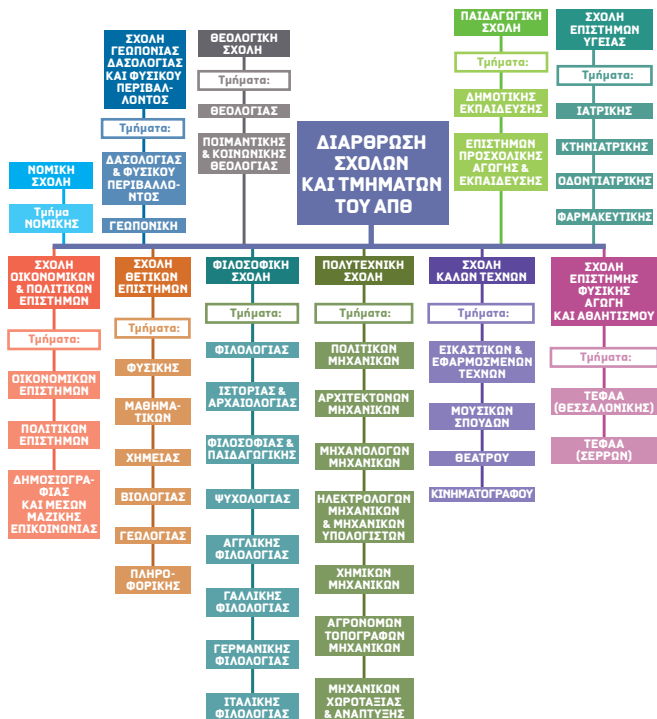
ΔΙΑΡΘΡΩΣΗ ΣΧΟΛΩΝ ΚΑΙ ΤΜΗΜΑΤΩΝ ΤΟΥ ΑΠΘ

ΝΟΜΙΚΗ ΣΧΟΛΗ
Τμήμα ΝΟΜΙΚΗΣ

ΣΧΟΛΗ ΓΕΩΠΟΝΙΑΣ ΔΑΣΟΛΟΓΙΑΣ ΚΑΙ ΦΥΣΙΚΟΥ ΠΕΡΙΒΑΛΛΟΝΤΟΣ
Τμήματα:
ΔΑΣΟΛΟΓΙΑΣ & ΦΥΣΙΚΟΥ ΠΕΡΙΒΑΛΛΟΝΤΟΣ
ΓΕΩΠΟΝΙΚΗ

ΘΕΟΛΟΓΙΚΗ ΣΧΟΛΗ
Τμήματα:
ΘΕΟΛΟΓΙΑΣ
ΠΟΙΜΑΝΤΙΚΗΣ & ΚΟΙΝΩΝΙΚΗΣ ΘΕΟΛΟΓΙΑΣ

ΠΑΙΔΑΓΩΓΙΚΗ ΣΧΟΛΗ
Τμήματα:
ΔΗΜΟΤΙΚΗΣ ΕΚΠΑΙΔΕΥΣΗΣ
ΕΠΙΣΤΗΜΩΝ ΠΡΟΣΧΟΛΙΚΗΣ ΑΓΩΓΗΣ & ΕΚΠΑΙΔΕΥΣΗΣ

ΣΧΟΛΗ ΕΠΙΣΤΗΜΩΝ ΥΓΕΙΑΣ
Τμήματα:
ΙΑΤΡΙΚΗΣ
ΚΤΗΝΙΑΤΡΙΚΗΣ
ΟΔΟΝΤΙΑΤΡΙΚΗΣ
ΦΑΡΜΑΚΕΥΤΙΚΗΣ

ΣΧΟΛΗ ΟΙΚΟΝΟΜΙΚΩΝ & ΠΟΛΙΤΙΚΩΝ ΕΠΙΣΤΗΜΩΝ
Τμήματα:
ΟΙΚΟΝΟΜΙΚΩΝ ΕΠΙΣΤΗΜΩΝ
ΠΟΛΙΤΙΚΩΝ ΕΠΙΣΤΗΜΩΝ
ΔΗΜΟΣΙΟΓΡΑΦΙΑΣ ΚΑΙ ΜΕΣΩΝ ΜΑΖΙΚΗΣ ΕΠΙΚΟΙΝΩΝΙΑΣ

ΣΧΟΛΗ ΘΕΤΙΚΩΝ ΕΠΙΣΤΗΜΩΝ
Τμήματα:
ΦΥΣΙΚΗΣ
ΜΑΘΗΜΑΤΙΚΩΝ
ΧΗΜΕΙΑΣ
ΒΙΟΛΟΓΙΑΣ
ΓΕΩΛΟΓΙΑΣ
ΠΛΗΡΟΦΟΡΙΚΗΣ

ΦΙΛΟΣΟΦΙΚΗ ΣΧΟΛΗ
Τμήματα:
ΦΙΛΟΛΟΓΙΑΣ
ΙΣΤΟΡΙΑΣ & ΑΡΧΑΙΟΛΟΓΙΑΣ
ΦΙΛΟΣΟΦΙΑΣ & ΠΑΙΔΑΓΩΓΙΚΗΣ
ΨΥΧΟΛΟΓΙΑΣ
ΑΓΓΛΙΚΗΣ ΦΙΛΟΛΟΓΙΑΣ
ΓΑΛΛΙΚΗΣ ΦΙΛΟΛΟΓΙΑΣ
ΓΕΡΜΑΝΙΚΗΣ ΦΙΛΟΛΟΓΙΑΣ
ΙΤΑΛΙΚΗΣ ΦΙΛΟΛΟΓΙΑΣ

ΠΟΛΥΤΕΧΝΙΚΗ ΣΧΟΛΗ
Τμήματα:
ΠΟΛΙΤΙΚΩΝ ΜΗΧΑΝΙΚΩΝ
ΑΡΧΙΤΕΚΤΟΝΩΝ ΜΗΧΑΝΙΚΩΝ
ΜΗΧΑΝΟΛΟΓΩΝ ΜΗΧΑΝΙΚΩΝ
ΗΛΕΚΤΡΟΛΟΓΩΝ ΜΗΧΑΝΙΚΩΝ & ΜΗΧΑΝΙΚΩΝ ΥΠΟΛΟΓΙΣΤΩΝ
ΧΗΜΙΚΩΝ ΜΗΧΑΝΙΚΩΝ
ΑΓΡΟΝΟΜΩΝ ΤΟΠΟΓΡΑΦΩΝ ΜΗΧΑΝΙΚΩΝ
ΜΗΧΑΝΙΚΩΝ ΧΩΡΟΤΑΞΙΑΣ & ΑΝΑΠΤΥΞΗΣ

ΣΧΟΛΗ ΚΑΛΩΝ ΤΕΧΝΩΝ
Τμήματα:
ΕΙΚΑΣΤΙΚΩΝ & ΕΦΑΡΜΟΣΜΕΝΩΝ ΤΕΧΝΩΝ
ΜΟΥΣΙΚΩΝ ΣΠΟΥΔΩΝ
ΘΕΑΤΡΟΥ
ΚΙΝΗΜΑΤΟΓΡΑΦΟΥ

ΣΧΟΛΗ ΕΠΙΣΤΗΜΗΣ ΦΥΣΙΚΗΣ ΑΓΩΓΗΣ ΚΑΙ ΑΘΛΗΤΙΣΜΟΥ
Τμήματα:
ΤΕΦΑΑ (ΘΕΣΣΑΛΟΝΙΚΗΣ)
ΤΕΦΑΑ (ΣΕΡΡΩΝ)